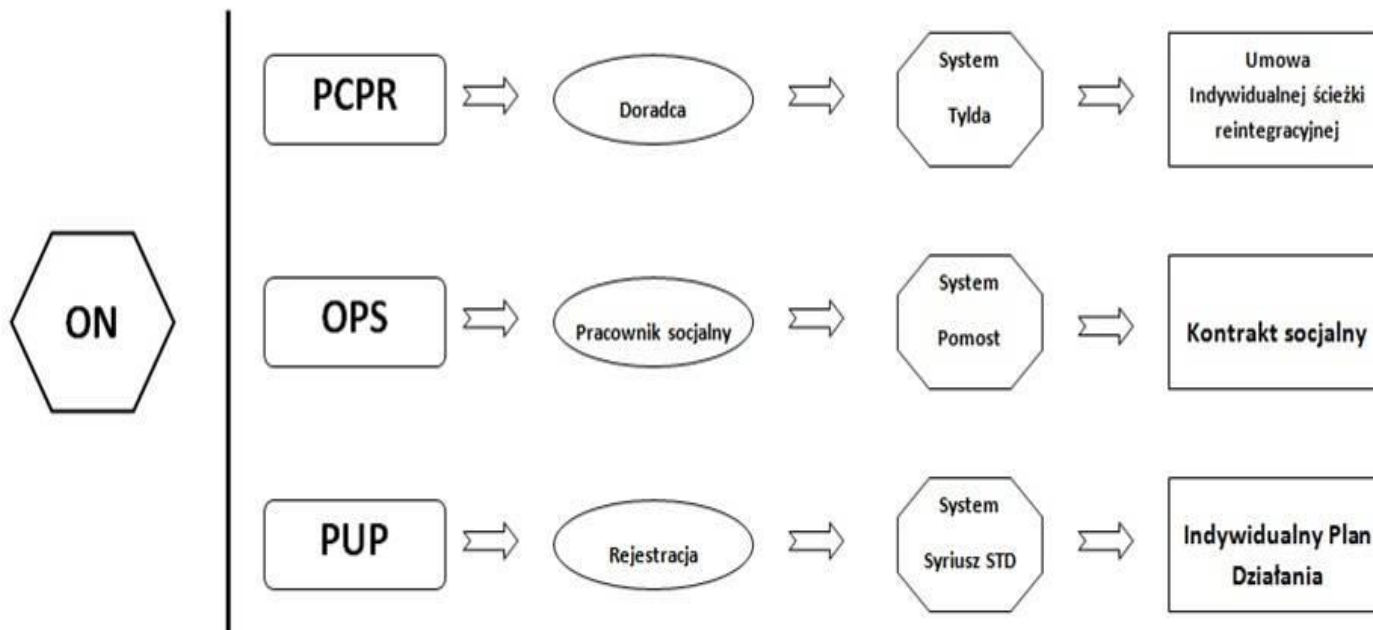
ON

PCPR

Doradca

System

Tylda

Umowa

Indywidualnej ścieżki reintegracyjnej

OPS

Pracownik socjalny

System

Pomost

Kontrakt socjalny

PUP

Rejestracja

System

Syriusz STD

Indywidualny Plan Działania